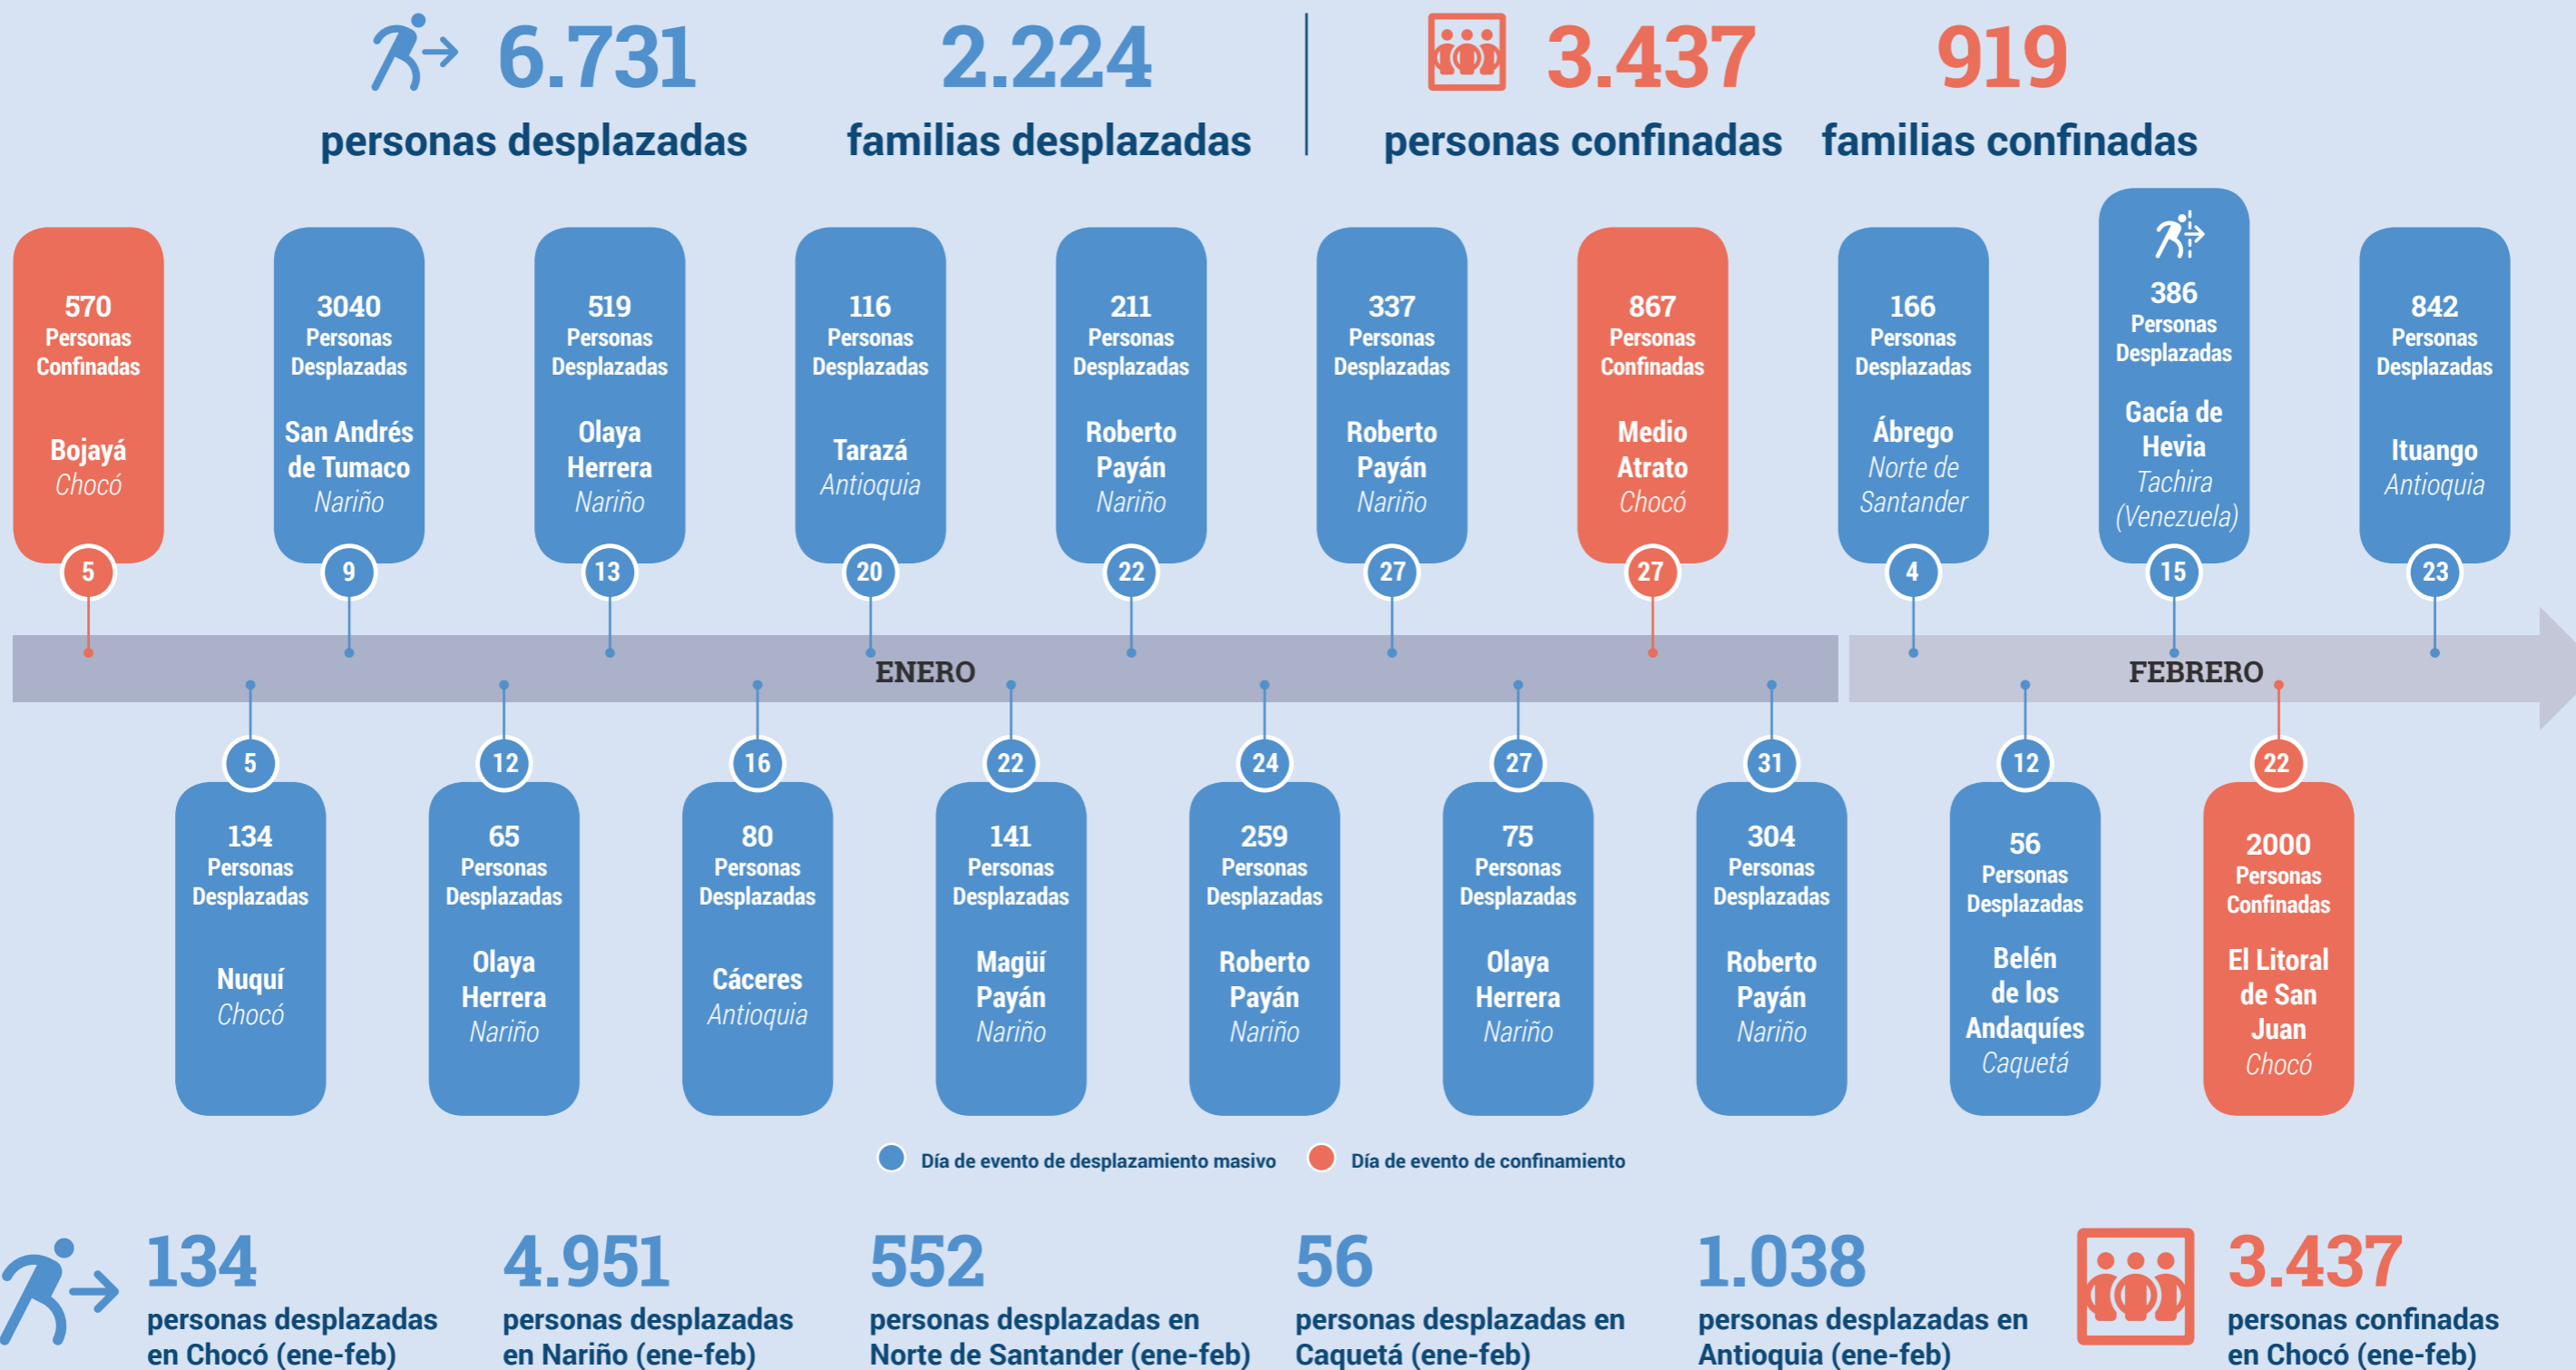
6.731
personas desplazadas

2.224
familias desplazadas

3.437
personas confinadas

919
familias confinadas

570 Personas Confinadas
Bojayá
Chocó
5

3040 Personas Desplazadas
San Andrés de Tumaco
Nariño
9

519 Personas Desplazadas
Olaya Herrera
Nariño
13

116 Personas Desplazadas
Tarazá
Antioquia
20

211 Personas Desplazadas
Roberto Payán
Nariño
22

337 Personas Desplazadas
Roberto Payán
Nariño
27

867 Personas Confinadas
Medio Atrato
Chocó
27

166 Personas Desplazadas
Ábrego
Norte de Santander
4

386 Personas Desplazadas
Gacía de Hevia
Tachira (Venezuela)
15

842 Personas Desplazadas
Ituango
Antioquia
23

ENERO

FEBRERO

5
134 Personas Desplazadas
Nuquí
Chocó

12
65 Personas Desplazadas
Olaya Herrera
Nariño

16
80 Personas Desplazadas
Cáceres
Antioquia

22
141 Personas Desplazadas
Magüí Payán
Nariño

24
259 Personas Desplazadas
Roberto Payán
Nariño

27
75 Personas Desplazadas
Olaya Herrera
Nariño

31
304 Personas Desplazadas
Roberto Payán
Nariño

12
56 Personas Desplazadas
Belén de los Andaquíes
Caquetá

22
2000 Personas Confinadas
El Litoral de San Juan
Chocó

Día de evento de desplazamiento masivo
Día de evento de confinamiento

134
personas desplazadas en Chocó (ene-feb)

4.951
personas desplazadas en Nariño (ene-feb)

552
personas desplazadas en Norte de Santander (ene-feb)

56
personas desplazadas en Caquetá (ene-feb)

1.038
personas desplazadas en Antioquia (ene-feb)

3.437
personas confinadas en Chocó (ene-feb)